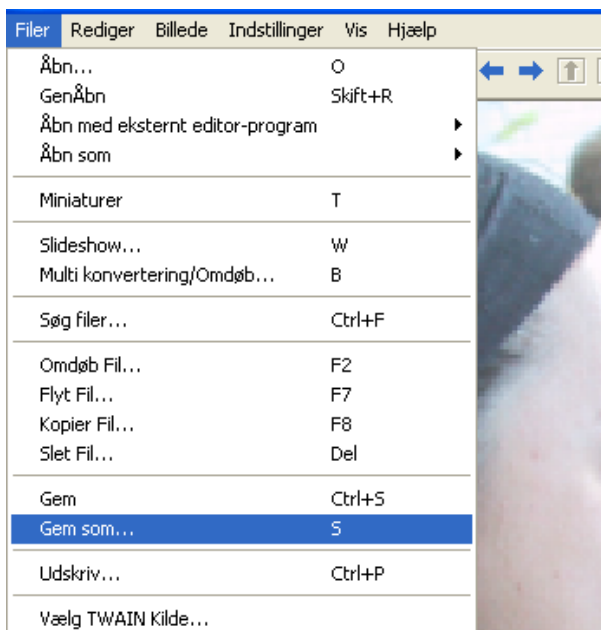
Filer Rediger Billede Indstillinger Vis Hjælp

Åbn... O
GenÅbn Skift+R
Åbn med eksternt editor-program
Åbn som

Miniaturer T

Slideshow... W
Multi konvertering/Omdøb... B

Søg filer... Ctrl+F

Omdøb Fil... F2
Flyt Fil... F7
Kopier Fil... F8
Slet Fil... Del

Gem Ctrl+S
Gem som... S

Udskriv... Ctrl+P

Vælg TWAIN Kilde...